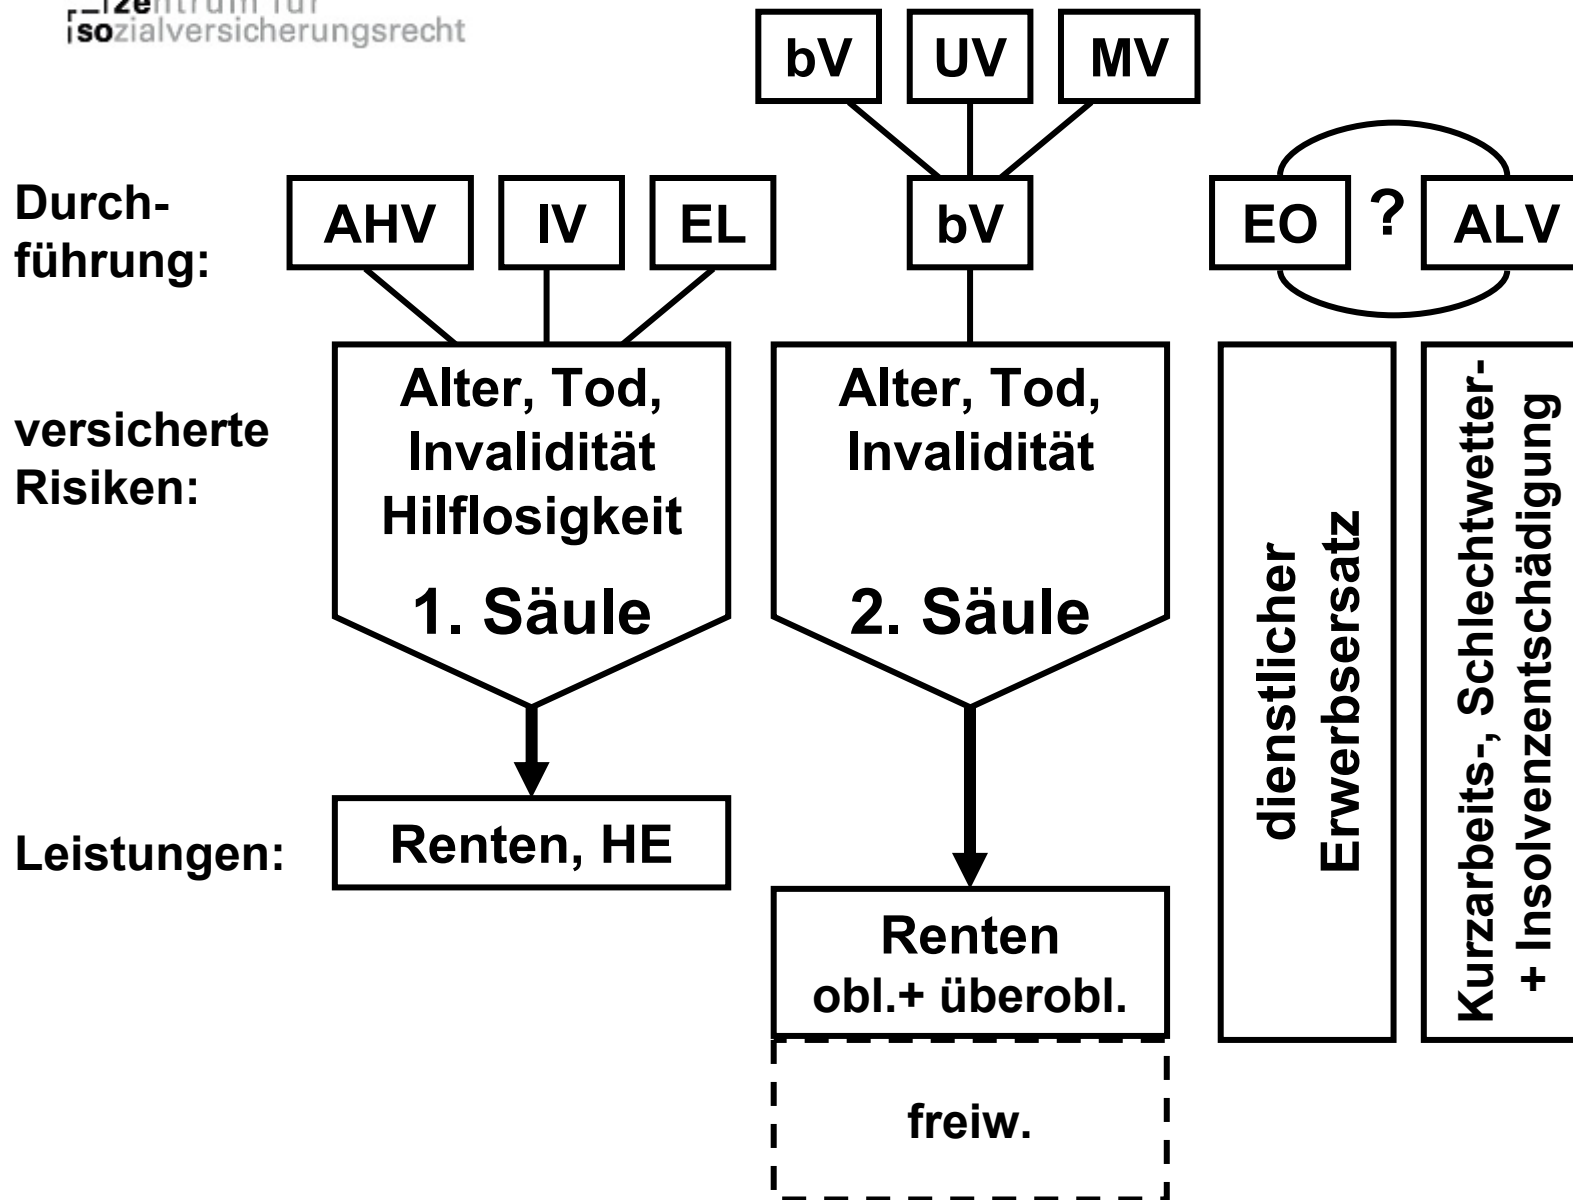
zentrum für
sozialversicherungsrecht

bV UV MV

Durchführung:

AHV IV EL

bV

EO ? ALV

versicherte Risiken:

Alter, Tod, Invalidität Hilflosigkeit

1. Säule

Alter, Tod, Invalidität

2. Säule

dienstlicher Erwerbsersatz

Kurzarbeits-, Schlechtwetter- + Insolvenzentschädigung

Leistungen:

Renten, HE

Renten obl.+ überobl.

freiw.